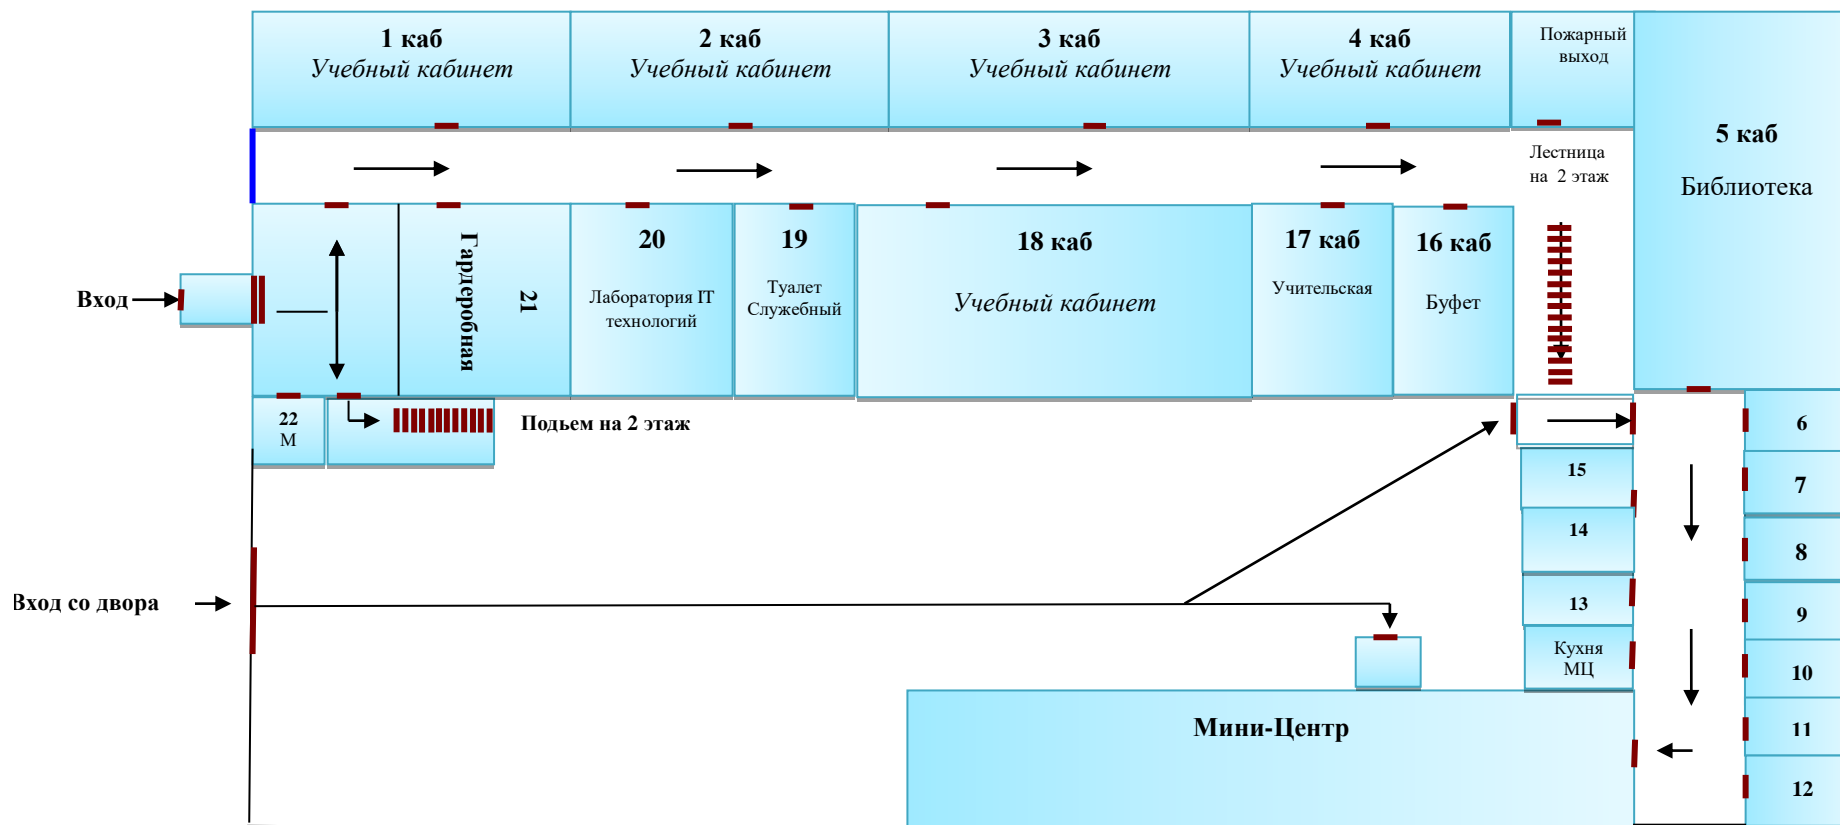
1 каб
Учебный кабинет

2 каб
Учебный кабинет

3 каб
Учебный кабинет

4 каб
Учебный кабинет

Пожарный выход

5 каб
Библиотека

Лестница на 2 этаж

Вход

Гардеробная

21

20
Лаборатория IT технологий

19
Туалет Служебный

18 каб
Учебный кабинет

17 каб
Учительская

16 каб
Буфет

22
М

Подьем на 2 этаж

6

7

8

9

10

11

12

15

14

13

Кухня МЦ

Вход со двора

Мини-Центр